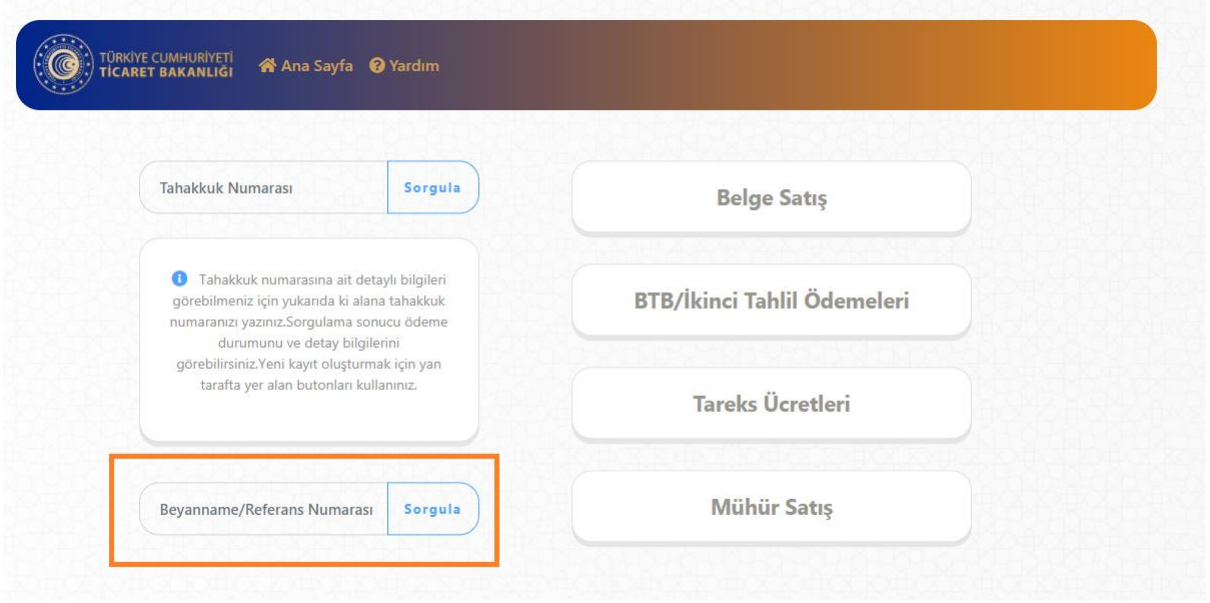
TÜRKİYE CUMHURİYETİ
TİCARET BAKANLIĞI

Ana Sayfa Yardım

Tahakkuk Numarası Sorgula

Tahakkuk numarasına ait detaylı bilgileri görebilmeniz için yukarıda ki alana tahakkuk numaranızı yazınız.Sorgulama sonucu ödeme durumunu ve detay bilgilerini görebilirsiniz.Yeni kayıt oluşturmak için yan tarafta yer alan butonları kullanınız.

Beyanname/Referans Numarası Sorgula

Belge Satış

BTB/İkinci Tahlil Ödemeleri

Tareks Ücretleri

Mühür Satış